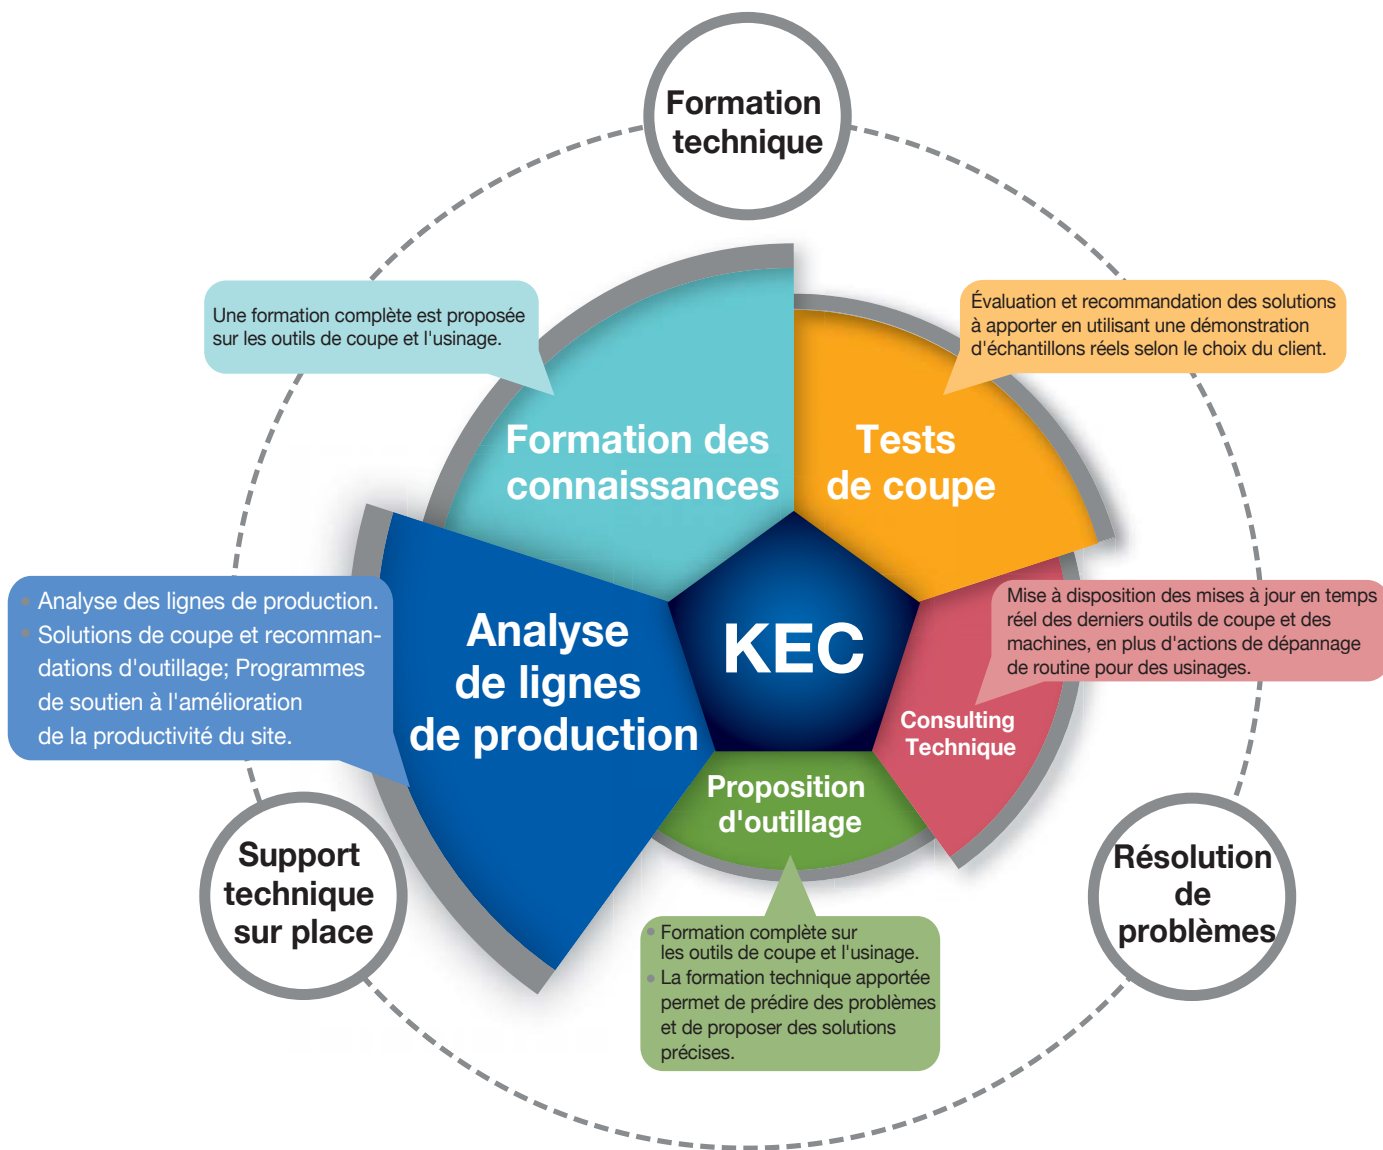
Formation technique

Une formation complète est proposée sur les outils de coupe et l'usinage.

Évaluation et recommandation des solutions à apporter en utilisant une démonstration d'échantillons réels selon le choix du client.

Formation des connaissances

Tests de coupe

KEC

Analyse de lignes de production

- Analyse des lignes de production.
- Solutions de coupe et recommandations d'outillage; Programmes de soutien à l'amélioration de la productivité du site.

Mise à disposition des mises à jour en temps réel des derniers outils de coupe et des machines, en plus d'actions de dépannage de routine pour des usinages.

Consulting Technique

Proposition d'outillage

Support technique sur place

Résolution de problèmes

- Formation complète sur les outils de coupe et l'usinage.
- La formation technique apportée permet de prédire des problèmes et de proposer des solutions précises.